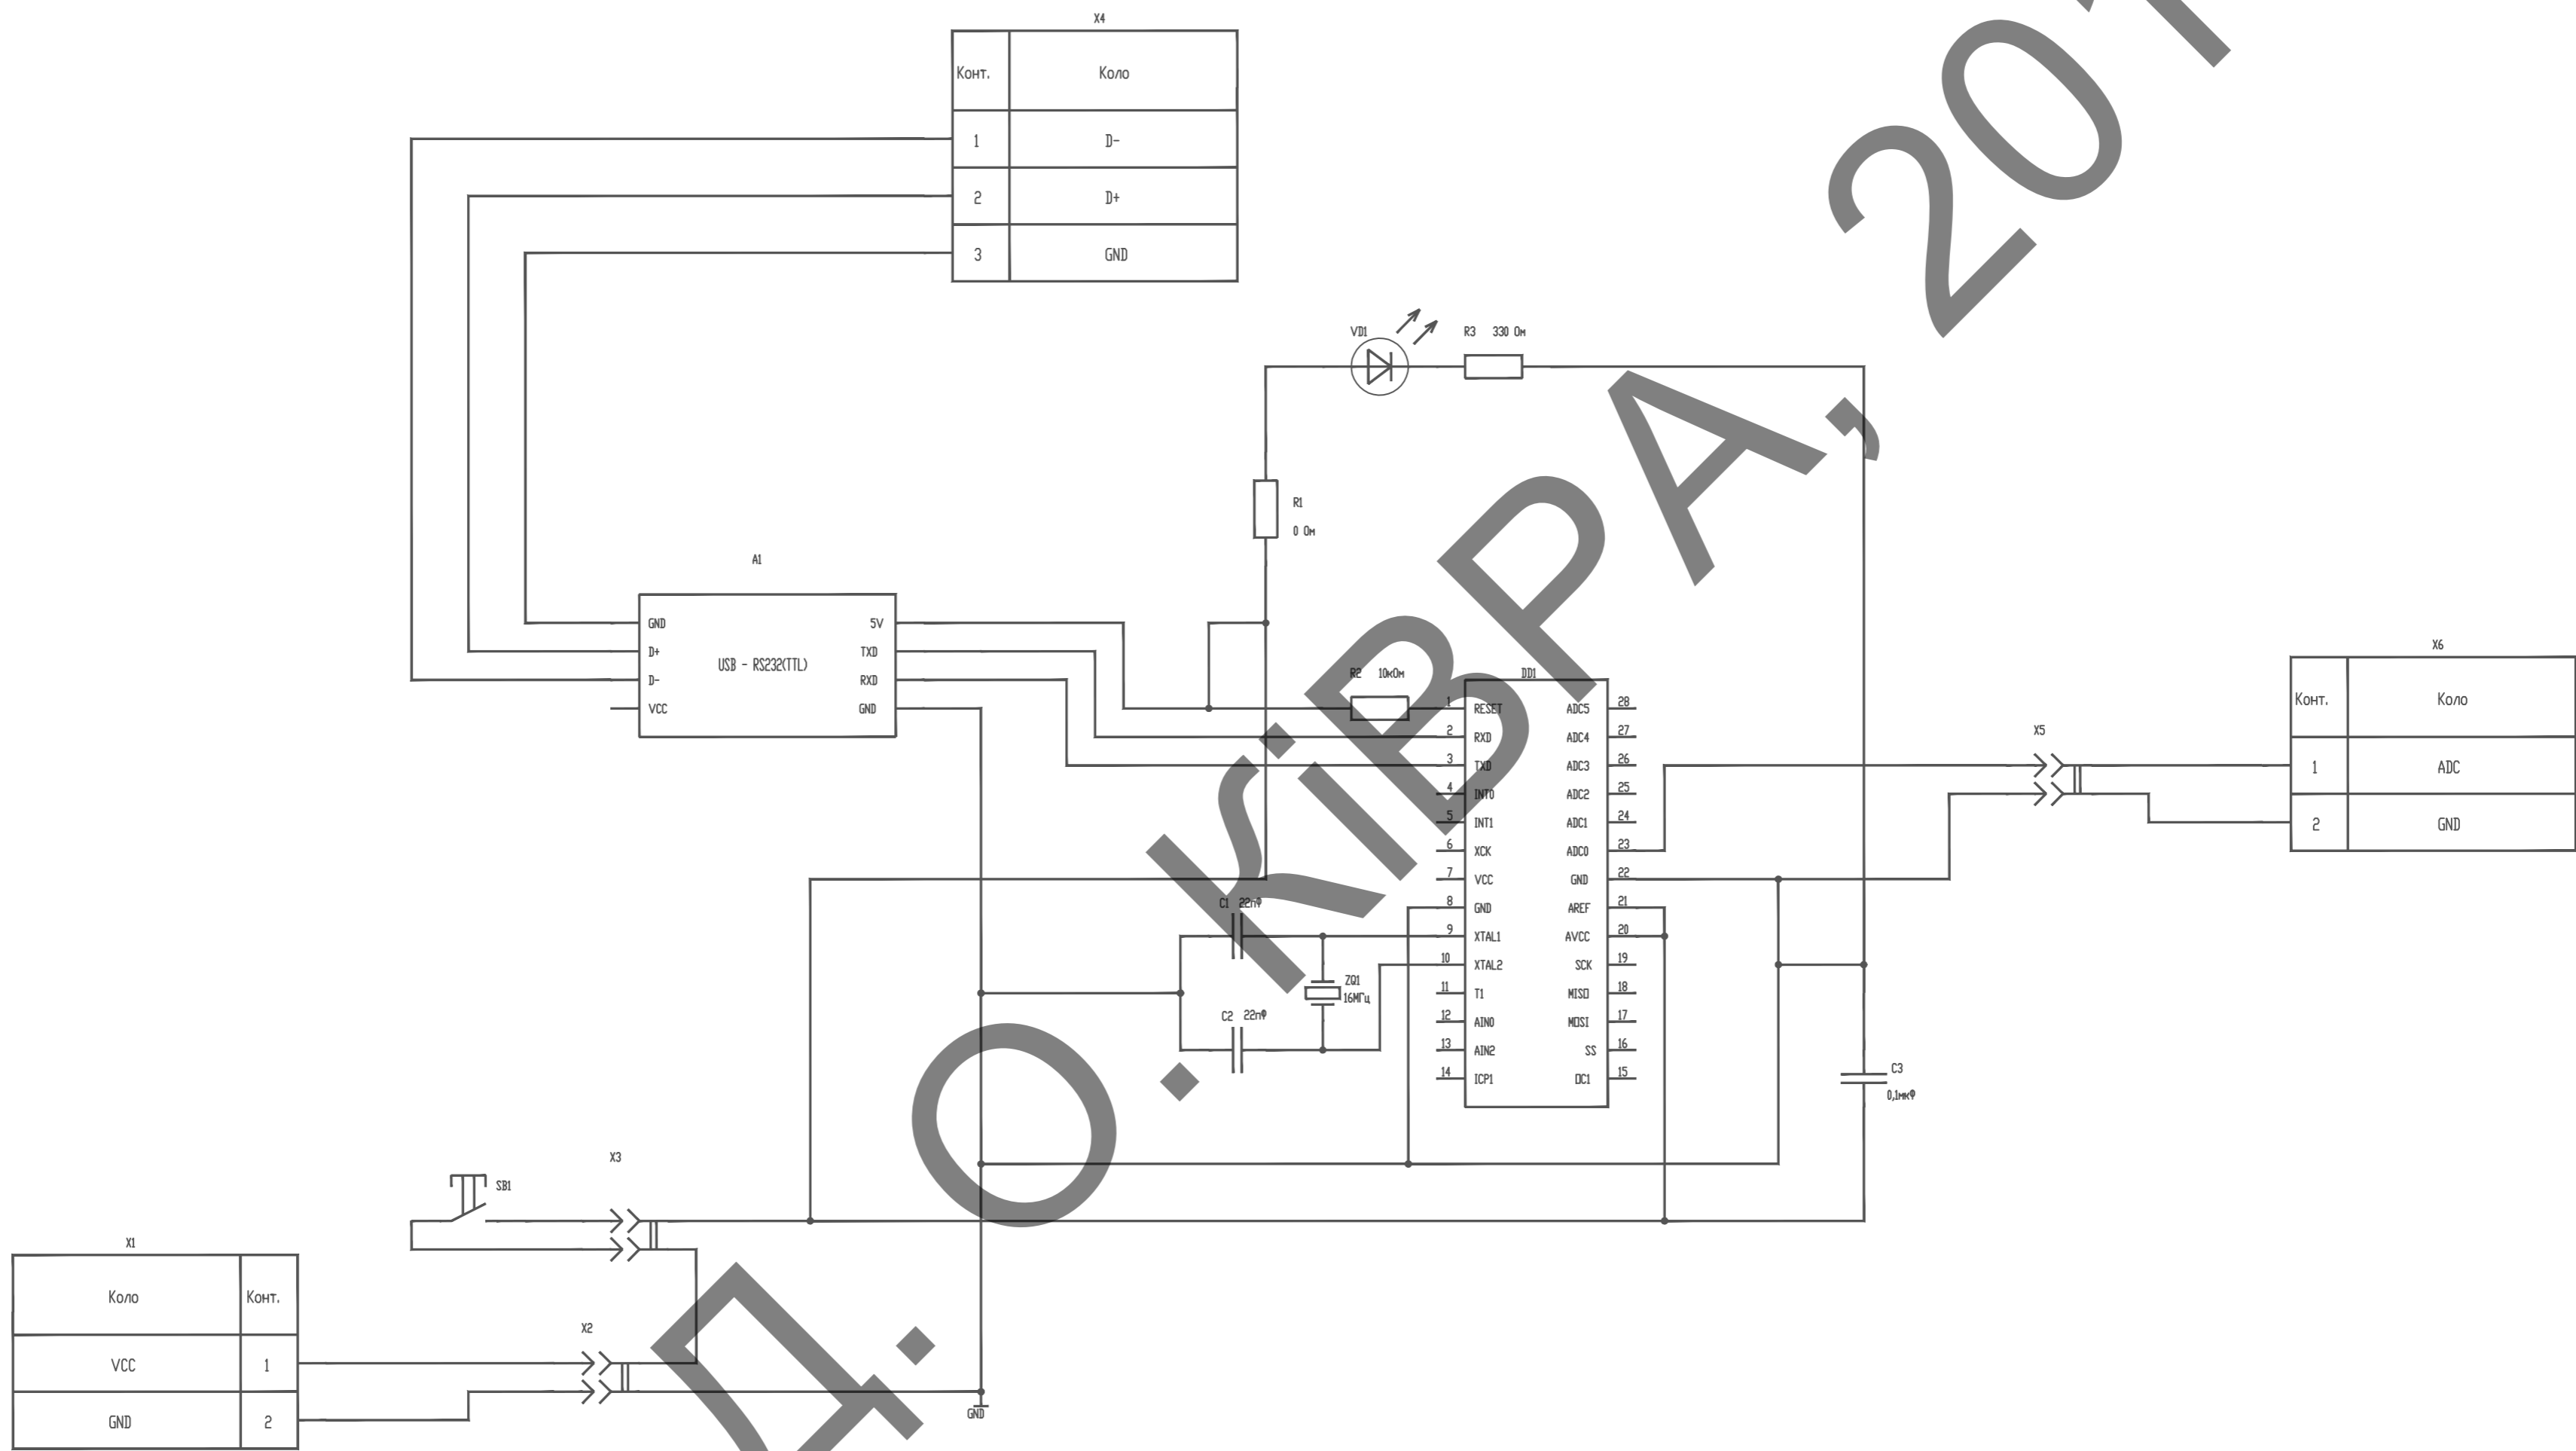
X4

| Конт. | Коло |
|---|---|
| 1 | D- |
| 2 | D+ |
| 3 | GND |

VD1
R3 330 Ом
R1
0 Ом
A1
GND
D+
D-
VCC
USB - RS232(TTL)
5V
TXD
RXD
GND
R2 10кОм
DD1
1 RESET
2 RXD
3 TXD
4 INT0
5 INT1
6 XCK
7 VCC
8 GND
9 XTAL1
10 XTAL2
11 T1
12 AIN0
13 AIN2
14 ICP1
28 ADC5
27 ADC4
26 ADC3
25 ADC2
24 ADC1
23 ADC0
22 GND
21 AREF
20 AVCC
19 SCK
18 MISO
17 MOSI
16 SS
15 DC1
C1 22пФ
C2 22пФ
ZQ1 16МГц
C3 0,1мкФ
X5
X6

| Конт. | Коло |
|---|---|
| 1 | ADC |
| 2 | GND |

SB1
X3
X2
GND
X1

| Коло | Конт. |
|---|---|
| VCC | 1 |
| GND | 2 |

Д. О. КІВРА, 201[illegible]